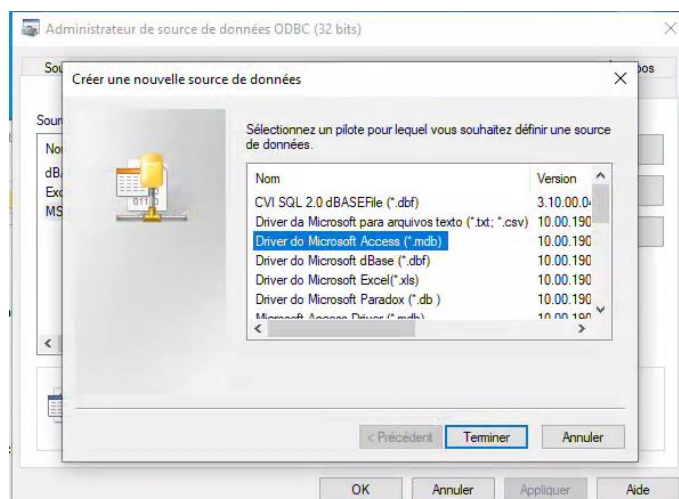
Administrateur de source de données ODBC (32 bits)

Sou
pos

Sour
No
dB
Exc
MS

Créer une nouvelle source de données

Sélectionnez un pilote pour lequel vous souhaitez définir une source de données.

| Nom | Version |
|---|---|
| CVI SQL 2.0 dBASEFile (*.dbf) | 3.10.00.0 |
| Driver da Microsoft para arquivos texto (*.txt; *.csv) | 10.00.190 |
| Driver do Microsoft Access (*.mdb) | 10.00.190 |
| Driver do Microsoft dBase (*.dbf) | 10.00.190 |
| Driver do Microsoft Excel(*.xls) | 10.00.190 |
| Driver do Microsoft Paradox (*.db ) | 10.00.190 |
| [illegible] | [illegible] |

< Précédent
Terminer
Annuler

OK
Annuler
Appliquer
Aide